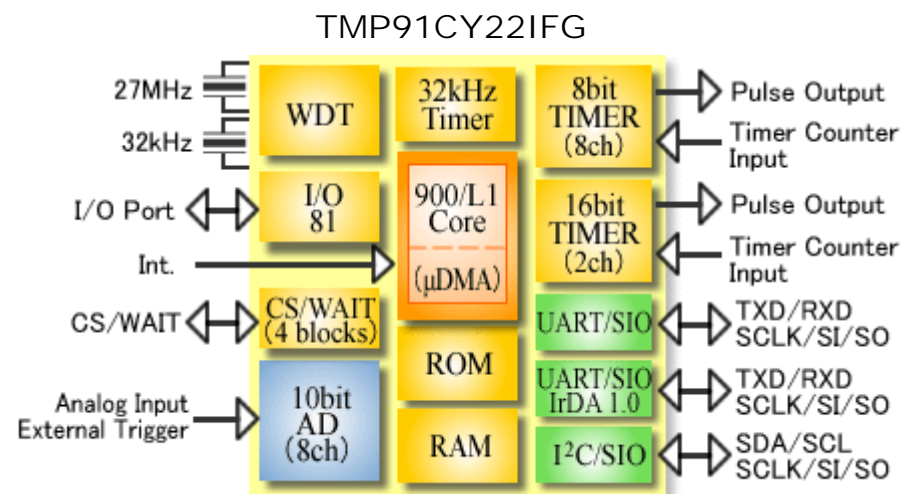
TMP91CY22IFG

27MHz

32kHz

I/O Port

Int.

CS/WAIT

Analog Input
External Trigger

WDT

I/O
81

CS/WAIT
(4 blocks)

10bit
AD
(8ch)

32kHz
Timer

900/L1
Core

(μDMA)

ROM

RAM

8bit
TIMER
(8ch)

16bit
TIMER
(2ch)

UART/SIO

UART/SIO
IrDA 1.0

$I^2C$/SIO

Pulse Output

Timer Counter
Input

Pulse Output

Timer Counter
Input

TXD/RXD
SCLK/SI/SO

TXD/RXD
SCLK/SI/SO

SDA/SCL
SCLK/SI/SO